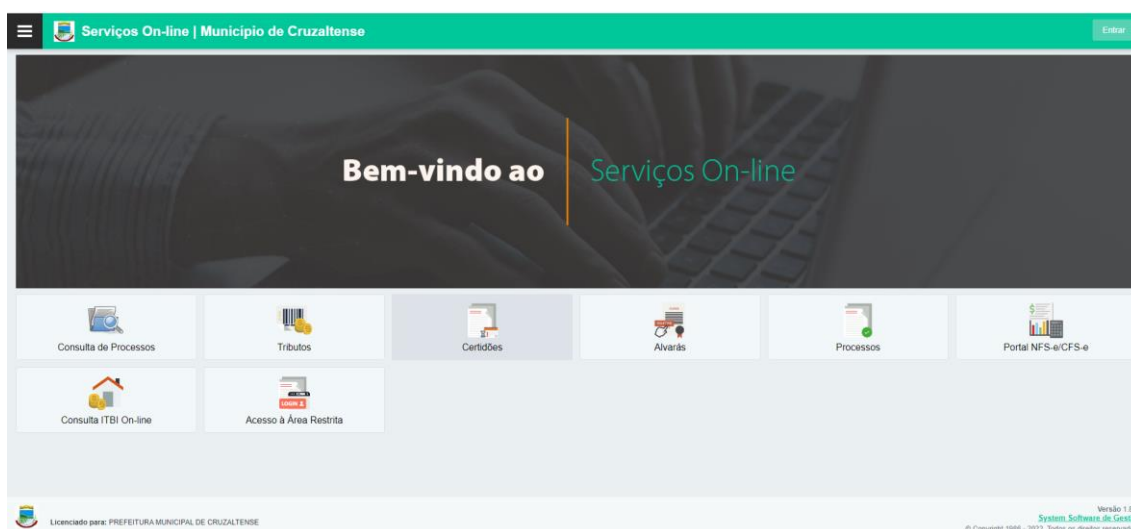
Serviços On-line | Município de Cruzaltense

Entrar

Bem-vindo ao Serviços On-line

Consulta de Processos

Tributos

Certidões

Alvarás

Processos

Portal NFS-e/CFS-e

Consulta ITBI On-line

Acesso à Área Restrita

Licenciado para: PREFEITURA MUNICIPAL DE CRUZALTENSE

Versão 1.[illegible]
System Software de Gest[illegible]
© Copyright 1986 - 2022. Todos os direitos reservad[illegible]